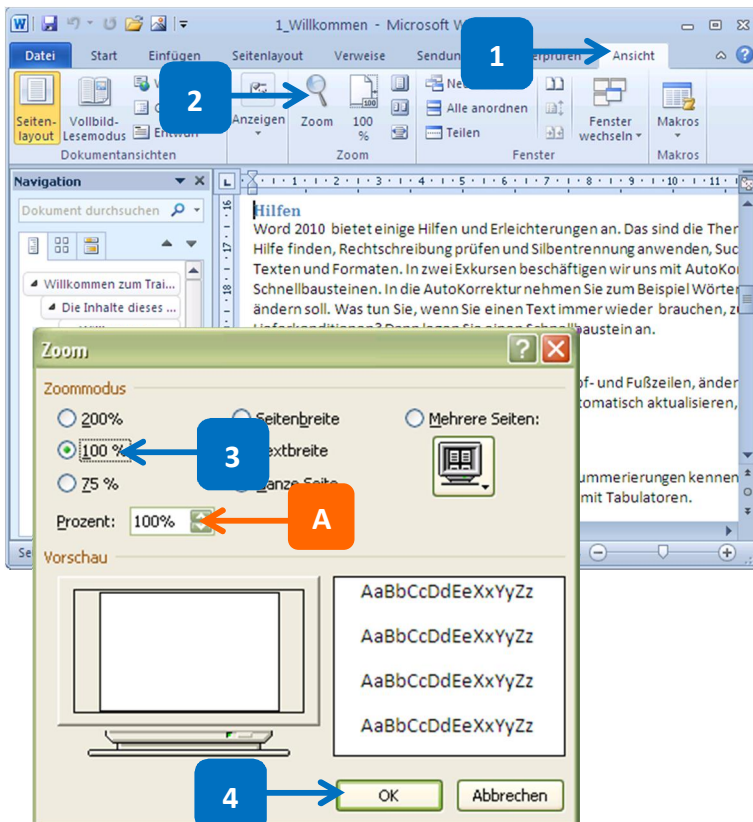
1_Willkommen - Microsoft W

Datei Start Einfügen Seitenlayout Verweise Sendun 1 erprüfen Ansicht

Seitenlayout Vollbild-Lesemodus Entwurf 2 Anzeigen Zoom 100 % Alle anordnen Teilen Fenster wechseln Makros

Dokumentansichten Zoom Fenster Makros

Navigation

Dokument durchsuchen

Willkommen zum Trai...

Die Inhalte dieses ...

Hilfen

Word 2010 bietet einige Hilfen und Erleichterungen an. Das sind die Ther Hilfe finden, Rechtschreibung prüfen und Silbentrennung anwenden, Suc Texten und Formaten. In zwei Exkursen beschäftigen wir uns mit AutoKo Schnellbausteinen. In die AutoKorrektur nehmen Sie zum Beispiel Wörter ändern soll. Was tun Sie, wenn Sie einen Text immer wieder brauchen, z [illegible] Sie einen Schnellbaustein an.

pf- und Fußzeilen, änder tomatisch aktualisieren,

ummerierungen kennen mit Tabulatoren.

Zoom

Zoommodus

200% Seitenbreite Mehrere Seiten:

100 % 3 extbreite

75 % anze Seite

Prozent: 100% A

Vorschau

AaBbCcDdEeXxYyZz

AaBbCcDdEeXxYyZz

AaBbCcDdEeXxYyZz

AaBbCcDdEeXxYyZz

4 OK Abbrechen